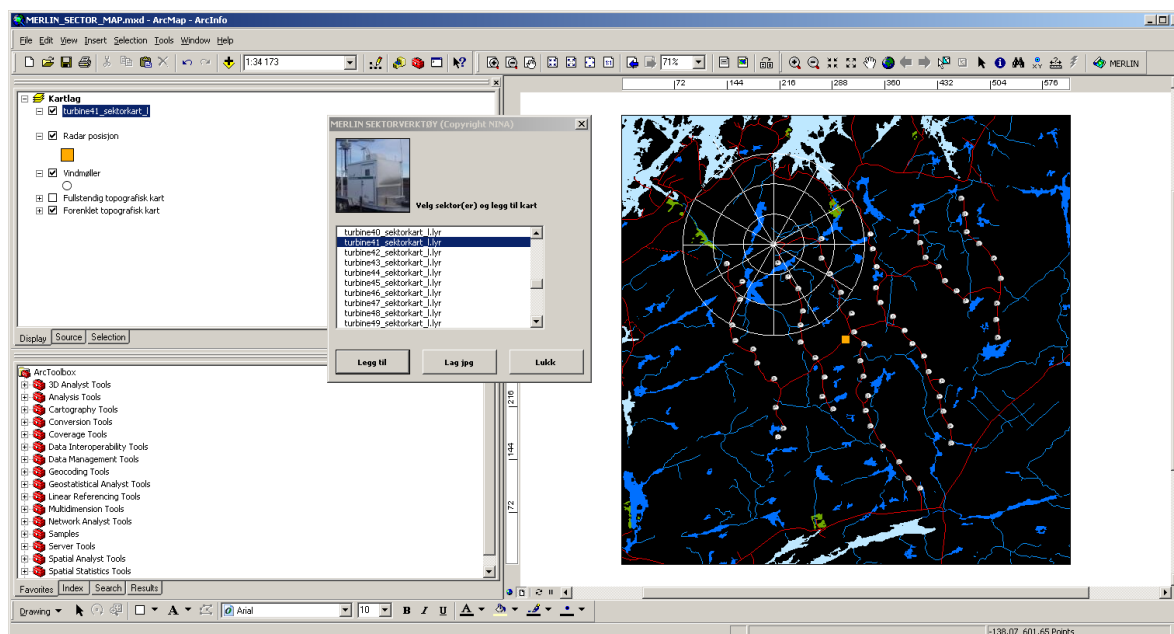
MERLIN_SECTOR_MAP.mxd - ArcMap - ArcInfo

File Edit View Insert Selection Tools Window Help

1:34 173

71%

MERLIN

72 144 216 288 360 432 504 576

Kartlag
turbine41_sektorkart_l
Radar posisjon
Vindmøller
Fullstendig topografisk kart
Forenklet topografisk kart

Display Source Selection

MERLIN SEKTORVERKTØY (Copyright NINA)

Velg sektor(er) og legg til kart

turbine40_sektorkart_l.lyr
turbine41_sektorkart_l.lyr
turbine42_sektorkart_l.lyr
turbine43_sektorkart_l.lyr
turbine44_sektorkart_l.lyr
turbine45_sektorkart_l.lyr
turbine46_sektorkart_l.lyr
turbine47_sektorkart_l.lyr
turbine48_sektorkart_l.lyr
turbine49_sektorkart_l.lyr

Legg til
Lag jpg
Lukk

ArcToolbox
3D Analyst Tools
Analysis Tools
Cartography Tools
Conversion Tools
Coverage Tools
Data Interoperability Tools
Data Management Tools
Geocoding Tools
Geostatistical Analyst Tools
Linear Referencing Tools
Multidimension Tools
Network Analyst Tools
Samples
Server Tools
Spatial Analyst Tools
Spatial Statistics Tools

Favorites Index Search Results

216
144
72

Drawing
Arial
10
B I U

-138,07 601,65 Points